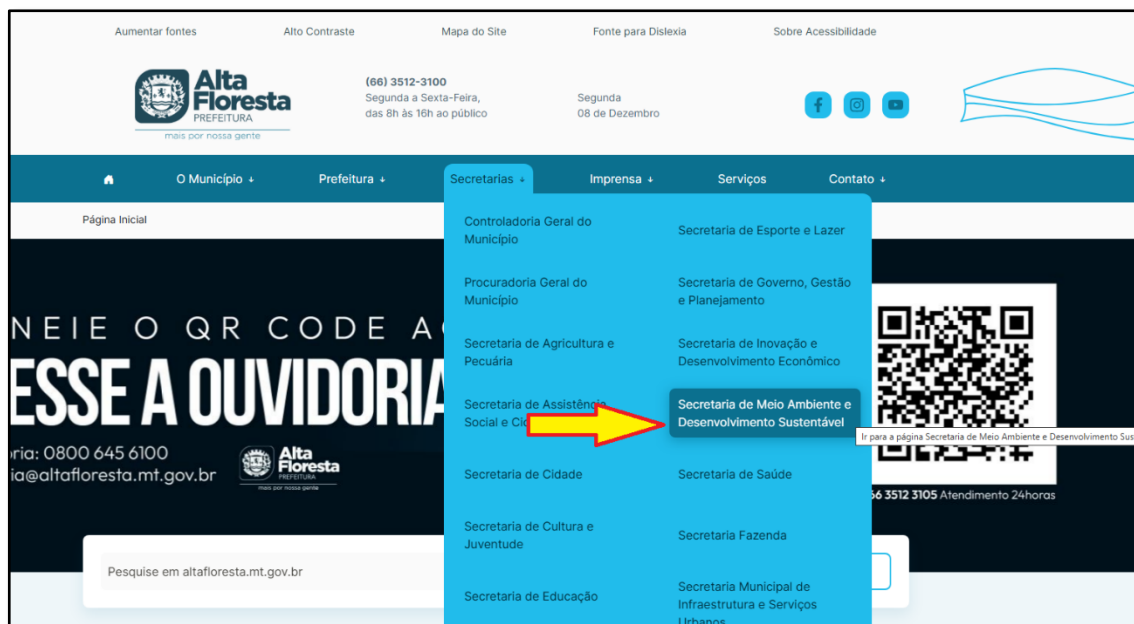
Aumentar fontes Alto Contraste Mapa do Site Fonte para Dislexia Sobre Acessibilidade

Alta Floresta PREFEITURA mais por nossa gente

(66) 3512-3100
Segunda a Sexta-Feira, das 8h às 16h ao público

Segunda
08 de Dezembro

O Município ↓ Prefeitura ↓ Secretarias ↓ Imprensa ↓ Serviços Contato ↓

Página Inicial

NEIE O QR CODE A
ESSE A OUVIDORIA
ria: 0800 645 6100
ia@altafloresta.mt.gov.br

Alta Floresta PREFEITURA mais por nossa gente

66 3512 3105 Atendimento 24horas

Controladoria Geral do Município
Secretaria de Esporte e Lazer
Procuradoria Geral do Município
Secretaria de Governo, Gestão e Planejamento
Secretaria de Agricultura e Pecuária
Secretaria de Inovação e Desenvolvimento Econômico
Secretaria de Assistência Social e Ci
Secretaria de Meio Ambiente e Desenvolvimento Sustentável
Ir para a página Secretaria de Meio Ambiente e Desenvolvimento Sus
Secretaria de Cidade
Secretaria de Saúde
Secretaria de Cultura e Juventude
Secretaria Fazenda
Secretaria de Educação
Secretaria Municipal de Infraestrutura e Serviços Urbanos

Pesquise em altafloresta.mt.gov.br